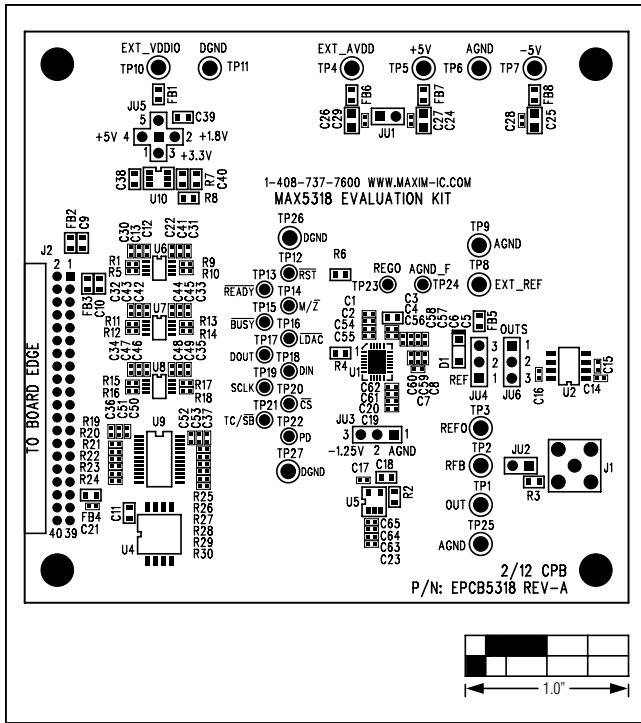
EXT_VDDIO DGND
TP10 TP11

EXT_AVDD +5V AGND -5V
TP4 TP5 TP6 TP7

JU5 FB1
C39
5
+5V 4 2 +1.8V
1 3 +3.3V

C26 C29 FB6 JU1 FB7 C27 C24 C28 FB8 C25

C38 U10 R7 C40 R8

1-408-737-7600 WWW.MAXIM-IC.COM
MAX5318 EVALUATION KIT

J2 FB2 C9
2 1

TP26 DGND
TP9 AGND
TP12 R6
TP13 $\overline{RST}$ REGO AGND_F TP8
$\overline{READY}$ TP14 TP23 TP24 EXT_REF
TP15 M/$\overline{Z}$
$\overline{BUSY}$ TP16
TP17 $\overline{LDAC}$
DOUT TP18
TP19 DIN
SCLK TP20
TP21 $\overline{CS}$
TC/$\overline{SB}$ TP22
PD
TP27 DGND

C30 C13 C12 C22 C41 C31 U6 R1 R5 R9 R10
FB3 C10 C32 C43 C42 U7 C44 C45 C33 R11 R12 R13 R14
C34 C47 C46 U8 C48 C49 C35 R15 R16 R17 R18
C36 C51 C50 U9 C52 C53 C37
R19 R20 R21 R22 R23 R24 FB4 C21
R25 R26 R27 R28 R29 R30
C11 U4

TO BOARD EDGE
40 39

C1 C2 C54 C55 R4 R5 C3 C4 C56 C57 C58 C5 C6 FB5
C62 C61 C20 C60 C59 C8 C7 R1
D1 3 2 1 REF JU4 OUTS 1 2 3 JU6 U2 C15 C16 C14

JU3 C19
3 2 1
-1.25V AGND

C17 C18 U5 R2
C65 C64 C63 C23

TP3 REFO
TP2 RFB JU2 R3 J1
TP1 OUT
TP25 AGND

2/12 CPB
P/N: EPCB5318 REV-A

1.0"